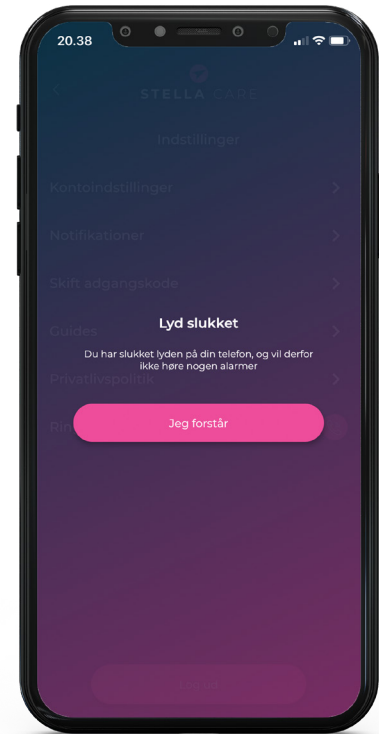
20.38

STELLA CARE

Indstillinger

Kontoindstillinger

Notifikationer

Skift adgangskode

Guides

Privatlivspolitik

Rin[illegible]

Lyd slukket

Du har slukket lyden på din telefon, og vil derfor ikke høre nogen alarmer

Jeg forstår

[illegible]